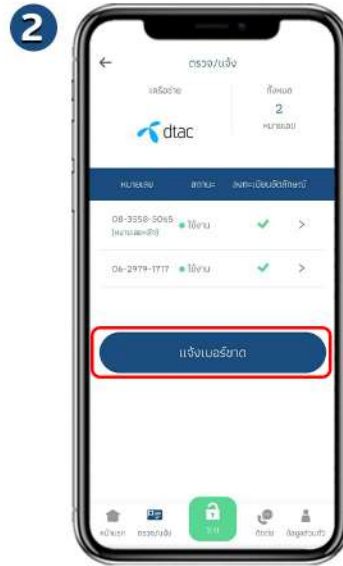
2

ตรวจ/แจ้ง

เครือข่าย

ทั้งหมด
2
หมายเลข

dtac

| หมายเลข | สถานะ | ลงทะเบียนอัตลักษณ์ |
|---|---|---|
| 08-3558-5065 (หมายเลขหลัก) | ใช้งาน | ✓ > |
| 06-2979-1717 | ใช้งาน | ✓ > |

แจ้งเบอร์ขาด

หน้าแรก ตรวจ/แจ้ง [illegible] ติดต่อ ข้อมูลส่วนตัว